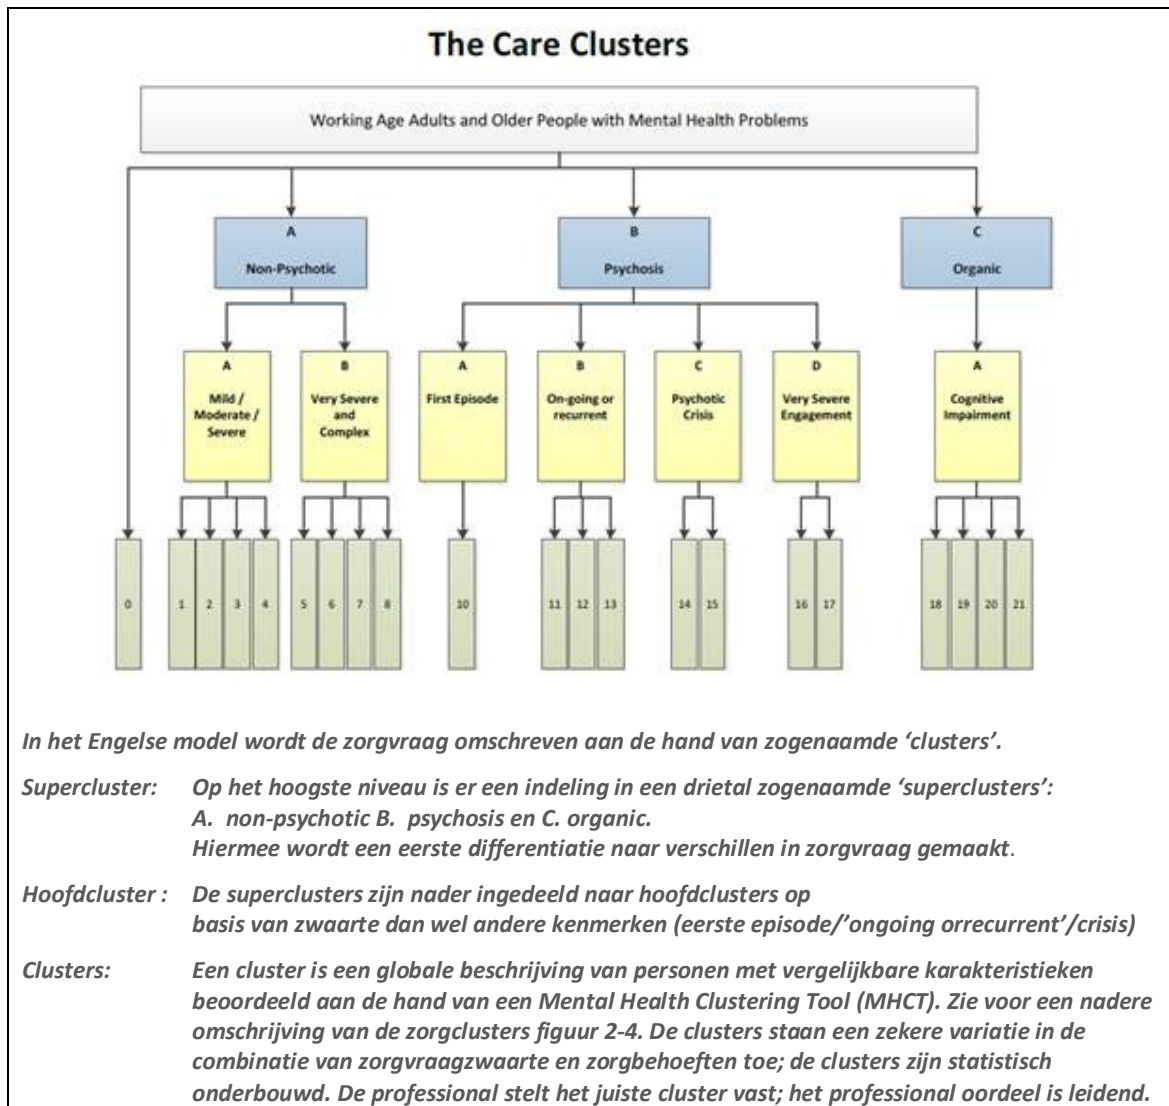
The Care Clusters

Working Age Adults and Older People with Mental Health Problems

A
Non-Psychotic

B
Psychosis

C
Organic

A
Mild / Moderate / Severe

B
Very Severe and Complex

A
First Episode

B
On-going or recurrent

C
Psychotic Crisis

D
Very Severe Engagement

A
Cognitive Impairment

0

1 2 3 4

5 6 7 8

10

11 12 13

14 15

16 17

18 19 20 21

In het Engelse model wordt de zorgvraag omschreven aan de hand van zogenaamde 'clusters'.

Supercluster: Op het hoogste niveau is er een indeling in een drietal zogenaamde 'superclusters': A. non-psychotic B. psychosis en C. organic. Hiermee wordt een eerste differentiatie naar verschillen in zorgvraag gemaakt.

Hoofdcluster : De superclusters zijn nader ingedeeld naar hoofdclusters op basis van zwaarte dan wel andere kenmerken (eerste episode/'ongoing orrecurrent'/crisis)

Clusters: Een cluster is een globale beschrijving van personen met vergelijkbare karakteristieken beoordeeld aan de hand van een Mental Health Clustering Tool (MHCT). Zie voor een nadere omschrijving van de zorgclusters figuur 2-4. De clusters staan een zekere variatie in de combinatie van zorgvraagzwaarte en zorgbehoeften toe; de clusters zijn statistisch onderbouwd. De professional stelt het juiste cluster vast; het professional oordeel is leidend.